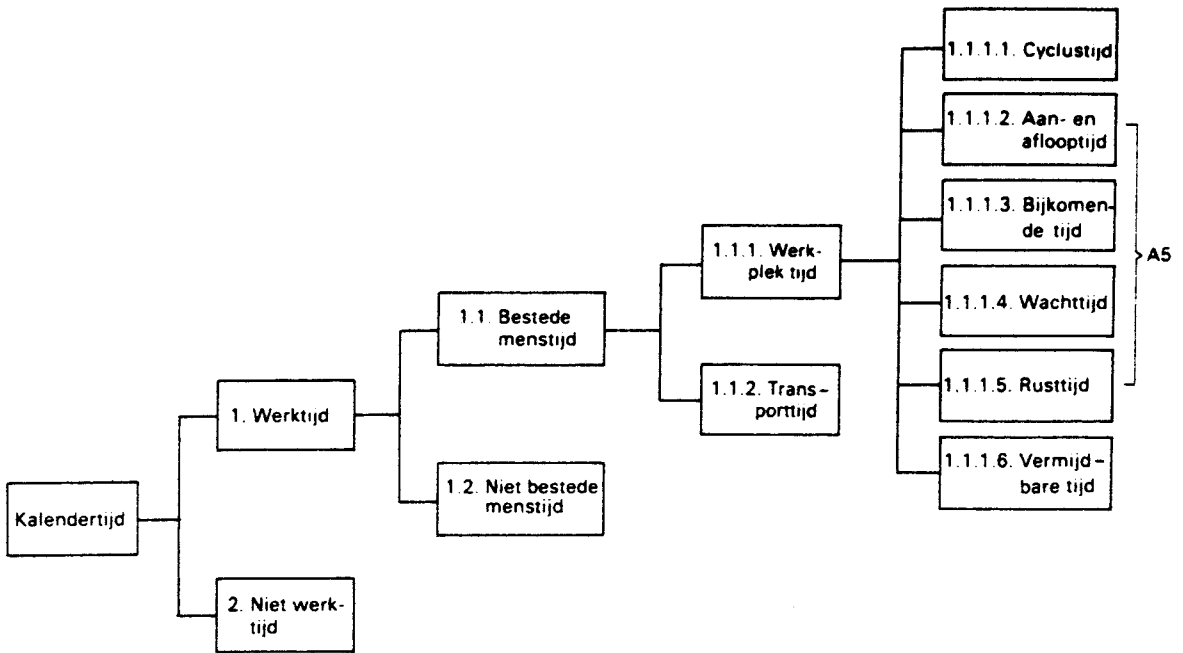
Kalendertijd

1. Werktijd

2. Niet werktijd

1.1. Bestede menstijd

1.2. Niet bestede menstijd

1.1.1. Werkplek tijd

1.1.2. Transporttijd

1.1.1.1. Cyclustijd

1.1.1.2. Aan- en afblooptijd

1.1.1.3. Bijkomende tijd

1.1.1.4. Wachttijd

1.1.1.5. Rusttijd

1.1.1.6. Vermijdbare tijd

A5